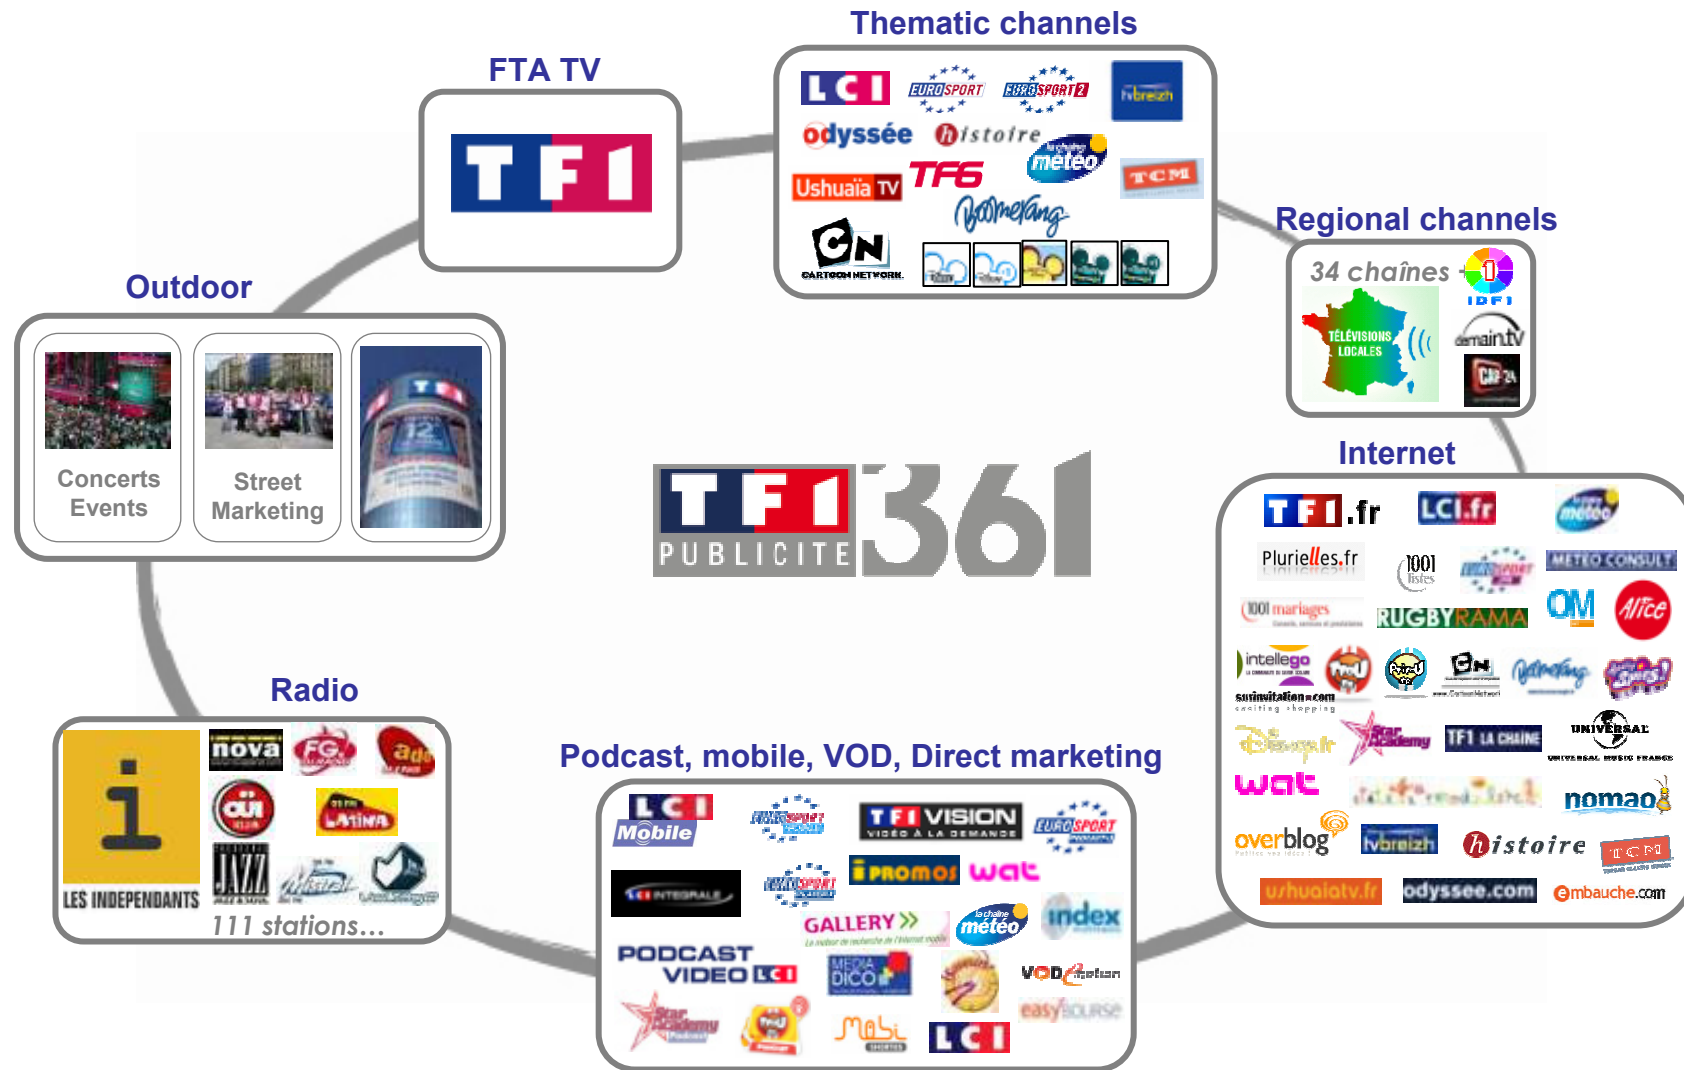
Thematic channels

LCI EUROSPORT EUROSPORT 2 tvbreizh
odyssée histoire la chaîne météo
Ushuaïa TV TF6 TCM
Boomerang
CN CARTOON NETWORK

FTA TV

TF1

Regional channels

34 chaînes
IDF1
TÉLÉVISIONS LOCALES
demain.tv
CAP 24

Outdoor

Concerts Events
Street Marketing

TF1 PUBLICITE 361

Internet

TF1.fr LCI.fr météo
Pluri elles.fr 1001 listes EUROSPORT METEO CONSULT
1001 mariages RUGBYRAMA OM Alice
intellego
surinvitation.com
Boomerang
Disney.fr Star Academy TF1 LA CHAINE UNIVERSAL UNIVERSAL MUSIC FRANCE
wat nomao
overblog tvbreizh histoire TCM
ushuaiatv.fr odyssee.com embauche.com

Radio

nova FG ado
oüi LATINA
LES INDEPENDANTS JAZZ
111 stations...

Podcast, mobile, VOD, Direct marketing

LCI Mobile EUROSPORT TF1 VISION VIDÉO À LA DEMANDE EUROSPORT
LCI INTEGRALE EUROSPORT PROMOS wat
GALLERY météo index
PODCAST VIDEO LCI MEDIA DICO VOD
easy
Star Academy LCI